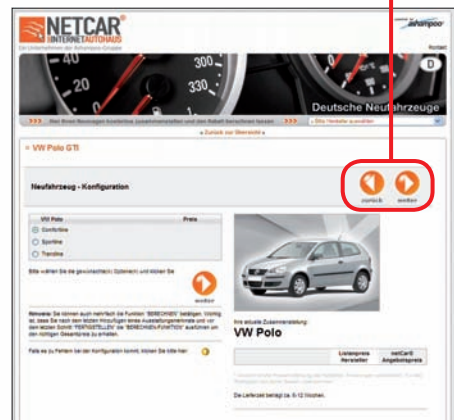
NETCAR
INTERNETAUTOHAUS
Ein Unternehmen der Ashampoo-Gruppe

ashampoo

Kontakt

40
300
20
330
D

Deutsche Neufahrzeuge

>>> Hier Ihren Neuwagen kostenlos zusammenstellen und den Rabatt berechnen lassen >>>

Bitte Hersteller auswählen

« Zurück zur Übersicht »

» VW Polo GTI

Neufahrzeug - Konfiguration

zurück
weiter

| VW Polo | Preis |
|---|---|
| Comfortline | |
| Sportline | |
| Trendline | |

Bitte wählen Sie die gewünschte(n) Option(en) und klicken Sie

weiter

Hinweis: Sie können auch mehrfach die Funktion "BERECHNEN" betätigen. Wichtig ist, dass Sie nach dem letzten Hinzufügen eines Ausstattungsmerkmals und vor dem letzten Schritt "FERTIGSTELLEN" die "BERECHNEN-FUNKTION" ausführen um den richtigen Gesamtpreis zu erhalten.

Falls es zu Fehlern bei der Konfiguration kommt, klicken Sie bitte hier:

Ihre aktuelle Zusammenstellung:

VW Polo

| | Listenpreis Hersteller | netCar® Angebotspreis |
|---|---|---|

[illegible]

Die Lieferzeit beträgt ca. 8-12 Wochen.